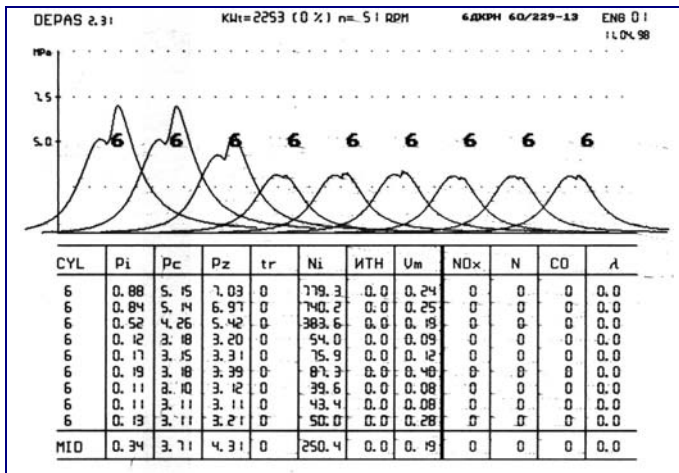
DEPAS 2.31

KWt=2253 (0 %) n= 51 RPM

6ДКРН 60/229-13

ENG 01

11.04.98

MPa

7.5

5.0

6 6 6 6 6 6 6 6 6

| CYL | Pi | Pc | Pz | tr | Ni | ИТН | Vm | NOx | N | CO | $\lambda$ |
|---|---|---|---|---|---|---|---|---|---|---|---|
| 6 | 0.88 | 5.15 | 7.03 | 0 | 779.3 | 0.0 | 0.24 | 0 | 0 | 0 | 0.0 |
| 6 | 0.84 | 5.14 | 6.97 | 0 | 740.2 | 0.0 | 0.25 | 0 | 0 | 0 | 0.0 |
| 6 | 0.52 | 4.26 | 5.42 | 0 | 383.6 | 0.0 | 0.19 | 0 | 0 | 0 | 0.0 |
| 6 | 0.12 | 3.18 | 3.20 | 0 | 54.0 | 0.0 | 0.09 | 0 | 0 | 0 | 0.0 |
| 6 | 0.17 | 3.15 | 3.31 | 0 | 75.9 | 0.0 | 0.12 | 0 | 0 | 0 | 0.0 |
| 6 | 0.19 | 3.18 | 3.39 | 0 | 87.3 | 0.0 | 0.40 | 0 | 0 | 0 | 0.0 |
| 6 | 0.11 | 3.10 | 3.12 | 0 | 39.6 | 0.0 | 0.08 | 0 | 0 | 0 | 0.0 |
| 6 | 0.11 | 3.11 | 3.11 | 0 | 43.4 | 0.0 | 0.08 | 0 | 0 | 0 | 0.0 |
| 6 | 0.13 | 3.11 | 3.21 | 0 | 50.0 | 0.0 | 0.28 | 0 | 0 | 0 | 0.0 |
| MID | 0.34 | 3.71 | 4.31 | 0 | 250.4 | 0.0 | 0.19 | 0 | 0 | 0 | 0.0 |